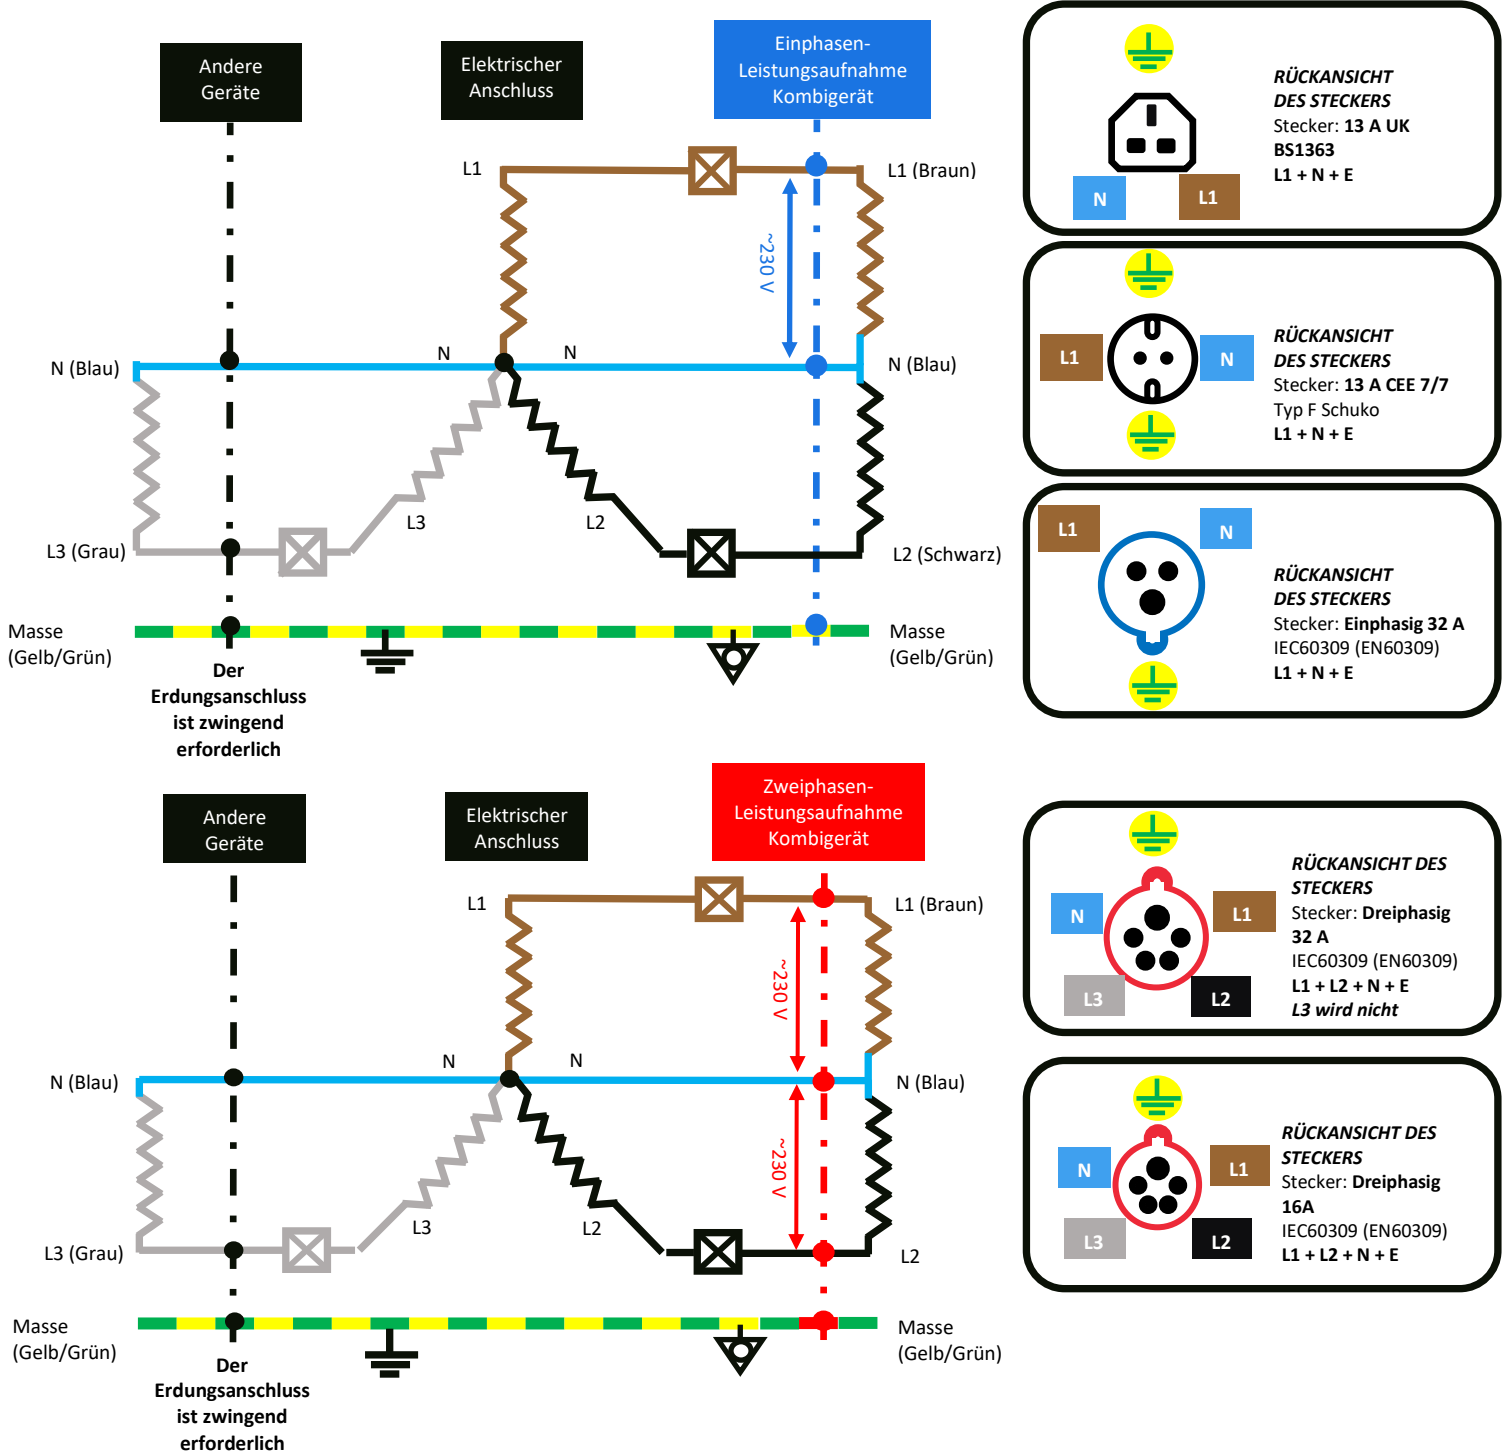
Andere Geräte

Elektrischer Anschluss

Einphasen-Leistungsaufnahme Kombigerät

L1

L1 (Braun)

~230 V

N (Blau)

N

N

N (Blau)

L3

L2

L3 (Grau)

L2 (Schwarz)

Masse (Gelb/Grün)

Masse (Gelb/Grün)

Der Erdungsanschluss ist zwingend erforderlich

N

L1

RÜCKANSICHT DES STECKERS
Stecker: 13 A UK BS1363
L1 + N + E

L1

N

RÜCKANSICHT DES STECKERS
Stecker: 13 A CEE 7/7
Typ F Schuko
L1 + N + E

L1

N

RÜCKANSICHT DES STECKERS
Stecker: Einphasig 32 A
IEC60309 (EN60309)
L1 + N + E

Andere Geräte

Elektrischer Anschluss

Zweiphasen-Leistungsaufnahme Kombigerät

L1

L1 (Braun)

~230 V

N (Blau)

N

N

N (Blau)

~230 V

L3

L2

L3 (Grau)

L2

Masse (Gelb/Grün)

Masse (Gelb/Grün)

Der Erdungsanschluss ist zwingend erforderlich

N

L1

L3

L2

RÜCKANSICHT DES STECKERS
Stecker: Dreiphasig 32 A
IEC60309 (EN60309)
L1 + L2 + N + E
L3 wird nicht

N

L1

L3

L2

RÜCKANSICHT DES STECKERS
Stecker: Dreiphasig 16A
IEC60309 (EN60309)
L1 + L2 + N + E